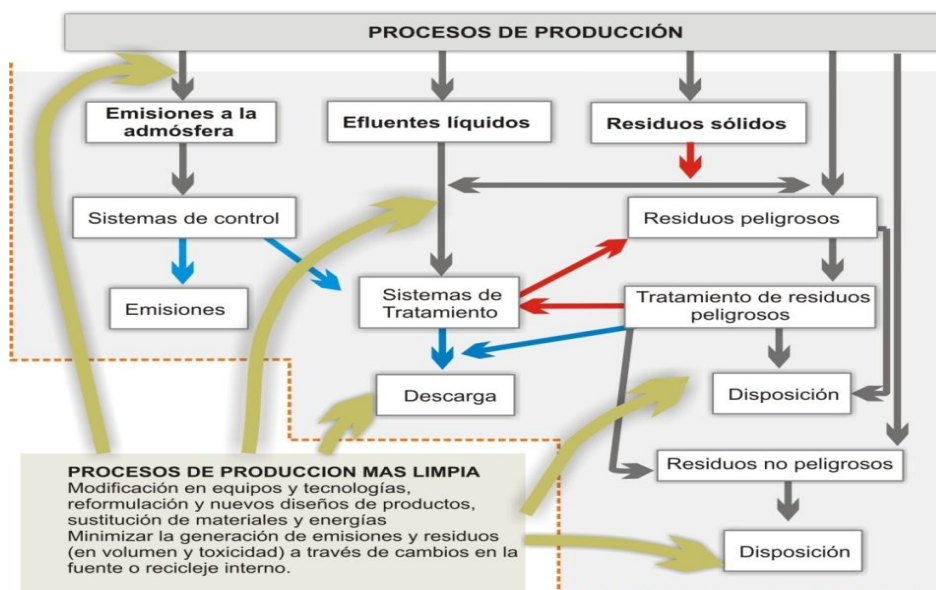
PROCESOS DE PRODUCCIÓN

Emisiones a la admósfera

Efluentes líquidos

Residuos sólidos

Sistemas de control

Residuos peligrosos

Emisiones

Sistemas de Tratamiento

Tratamiento de residuos peligrosos

Descarga

Disposición

Residuos no peligrosos

Disposición

PROCESOS DE PRODUCCION MAS LIMPIA
Modificación en equipos y tecnologías, reformulación y nuevos diseños de productos, sustitución de materiales y energías
Minimizar la generación de emisiones y residuos (en volumen y toxicidad) a través de cambios en la fuente o recicleje interno.